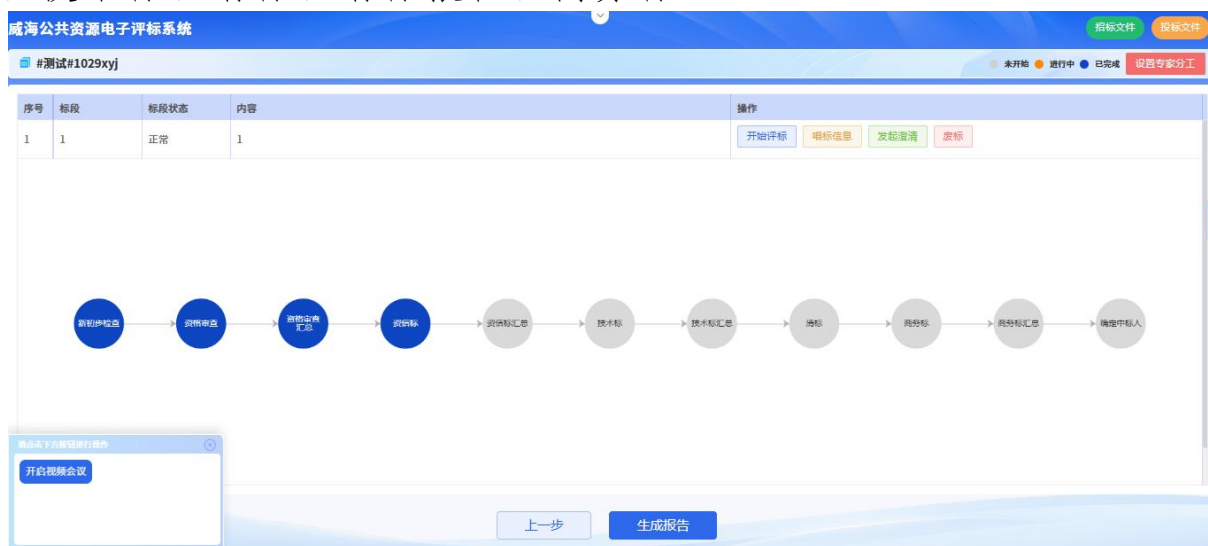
威海公共资源电子评标系统

招标文件 投标文件

#测试#1029xyj

未开始 进行中 已完成 设置专家分工

| 序号 | 标段 | 标段状态 | 内容 | 操作 |
|---|---|---|---|---|
| 1 | 1 | 正常 | 1 | 开始评标 唱标信息 发起澄清 废标 |

新初步检查 资格审查 资格审查汇总 资信标 资信标汇总 技术标 技术标汇总 清标 商务标 商务标汇总 确定中标人

请点击下方按钮进行操作

开启视频会议

上一步 生成报告